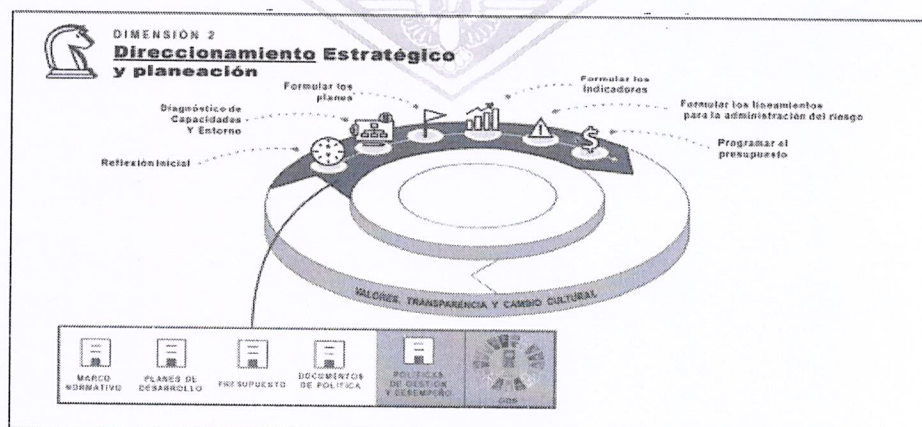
DIMENSION 2
Direccionamiento Estratégico y planeación

Formular los planes

Formular los indicadores

Diagnóstico de Capacidades Y Entorno

Formular los lineamientos para la administración del riesgo

Reflexión inicial

Programar el presupuesto

VALORES, TRANSPARENCIA Y CAMBIO CULTURAL

MARCO NORMATIVO

PLANES DE DESARROLLO

PRESUPUESTO

DOCUMENTOS DE POLÍTICA

POLÍTICAS DE GESTIÓN Y DESEMPEÑO

ODS